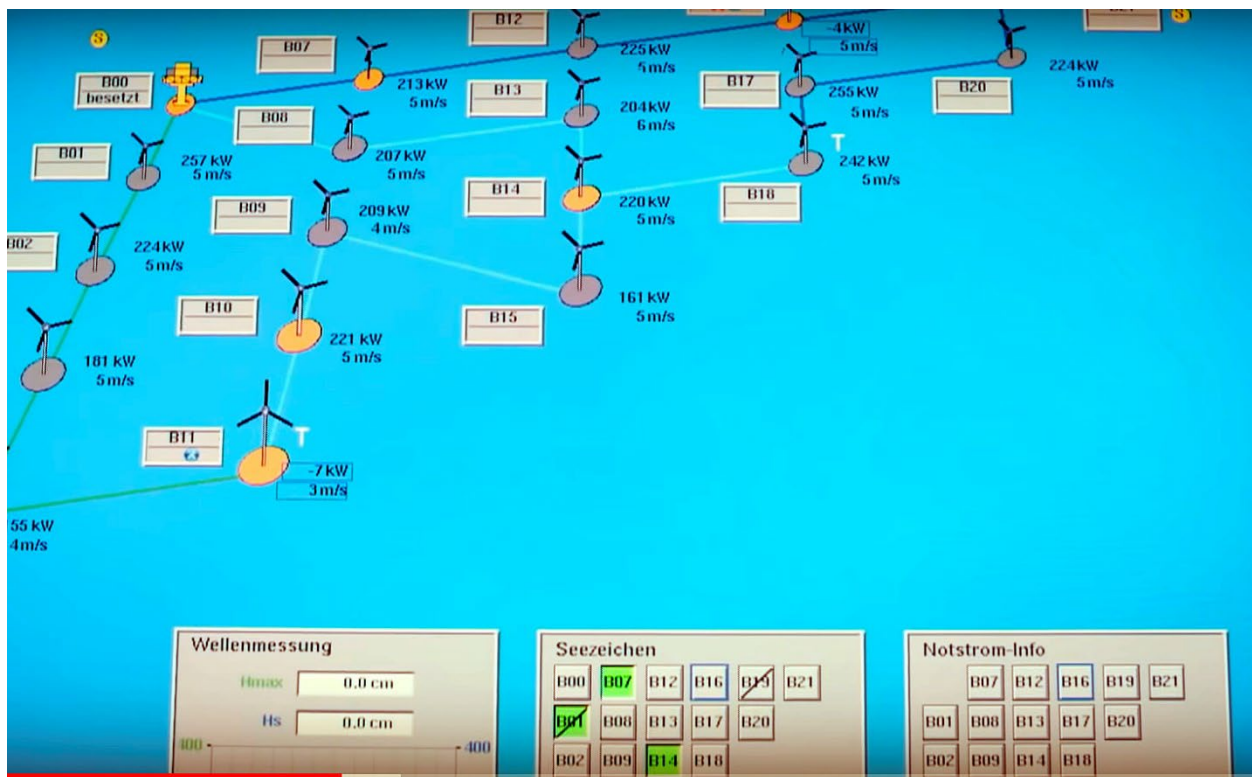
S
B07
B12
225 kW
5 m/s
4 kW
5 m/s
S
224 kW
5 m/s
B00
besetzt
213 kW
5 m/s
B13
204 kW
6 m/s
B17
255 kW
5 m/s
B20
B08
B01
257 kW
5 m/s
207 kW
5 m/s
T
242 kW
5 m/s
B14
220 kW
5 m/s
B18
B09
209 kW
4 m/s
B02
224 kW
5 m/s
161 kW
5 m/s
B10
B15
221 kW
5 m/s
181 kW
5 m/s
B11
T
-7 kW
3 m/s
55 kW
4m/s

Wellenmessung
Hmax 0,0 cm
Hs 0,0 cm
400
400

Seezeichen
B00 B07 B12 B16 B19 B21
B01 B08 B13 B17 B20
B02 B09 B14 B18

Notstrom-Info
B07 B12 B16 B19 B21
B01 B08 B13 B17 B20
B02 B09 B14 B18